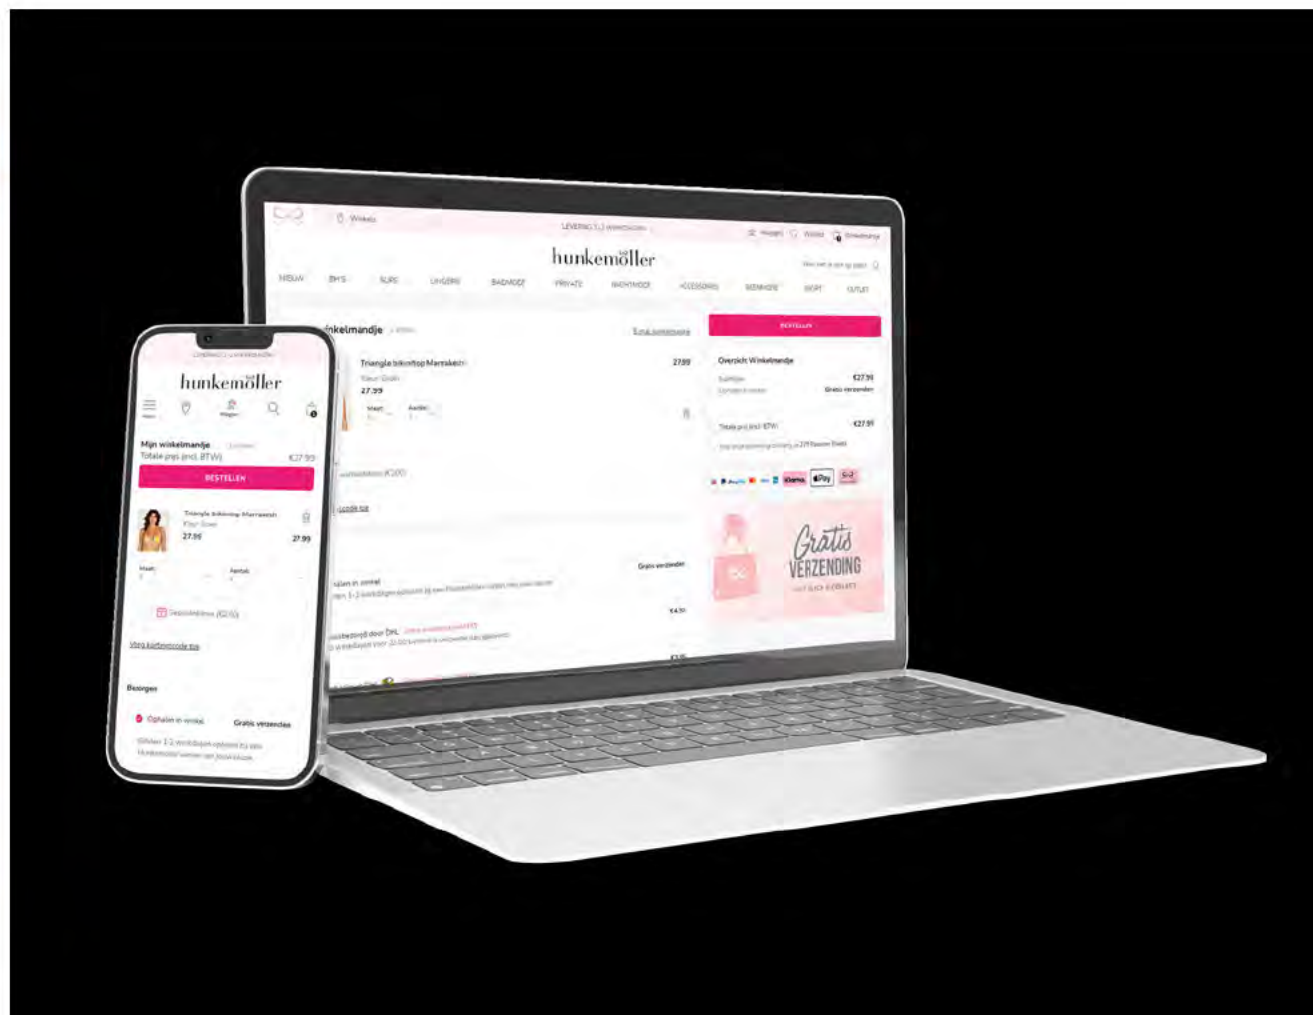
Winkels

LEVERING 1-2 WERKDAGEN

hunkemöller

NIEUW BH'S SLIPS LINGERIE BADMODE PRIVATE NACHTMODE ACCESSOIRES BEENMODE SPORT OUTLET

Winkelmandje

Triangle bikinitop Marrakesh

27.99

27.99

BESTELLEN

Overzicht Winkelmandje

€27.99

Gratis verzenden

Totale prijs (incl. BTW)

€27.99

Klarna

Pay

Gratis VERZENDING

Gratis verzenden

€4.50

LEVERING 1-2 WERKDAGEN

hunkemöller

Mijn winkelmandje

Totale prijs (incl. BTW)

€27.99

BESTELLEN

Triangle bikinitop Marrakesh

27.99

27.99

Maat

Aantal

Vraag kortingscode toe

Bezorgen

Ophalen in winkel

Gratis verzenden